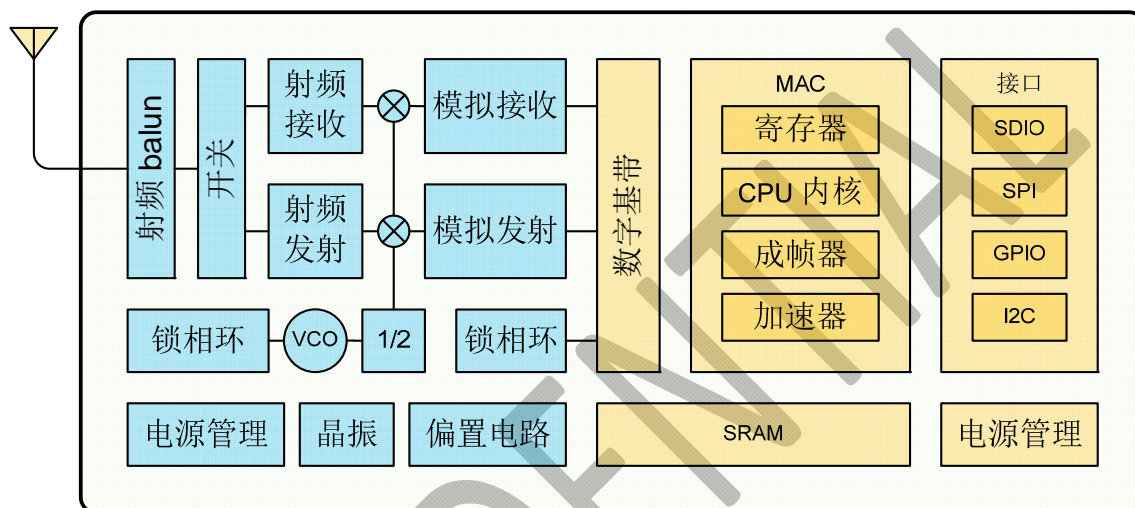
射频 balun

开关

射频接收

射频发射

模拟接收

模拟发射

锁相环

VCO

1/2

锁相环

数字基带

MAC

寄存器

CPU 内核

成帧器

加速器

接口

SDIO

SPI

GPIO

I2C

电源管理

晶振

偏置电路

SRAM

电源管理